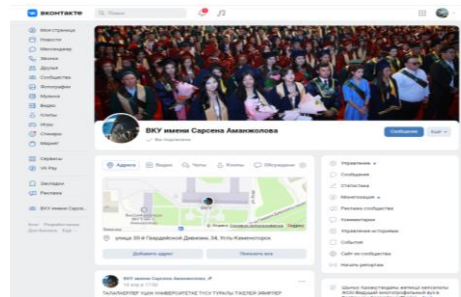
ВКОНТАКТЕ
Поиск

Моя страница
Новости
Мессенджер
Звонки
Друзья
Сообщества
Фотографии
Музыка
Видео
Клипы
Игры
Стикеры
Маркет

Сервисы
VK Pay

Закладки
Реклама

ВКУ имени Сарсена...

Блог Разработчикам Для бизнеса Ещё

ВКУ имени Сарсена Аманжолова
Вы подписаны

Сообщение
Ещё

Адреса
Видео
Чаты
Клипы
Обсуждения

улица 30-й Гвардейской Дивизии, 34, Усть-Каменогорск

Добавить адрес
Показать все

ВКУ имени Сарсена Аманжолова
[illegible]

Управление
Сообщения
Статистика
Монетизация
Реклама сообщества
Комментарии
Управление историями
События
Сайт из сообщества
Начать репортаж

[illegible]